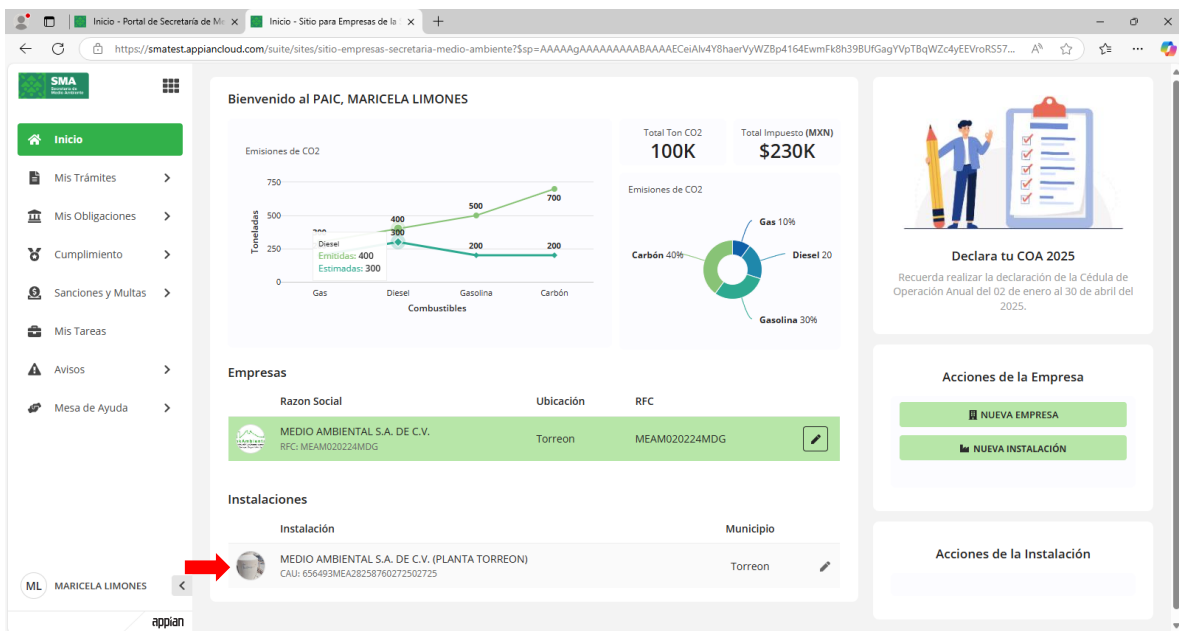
Inicio - Portal de Secretaría de Me ×
Inicio - Sitio para Empresas de la ×
+
https://smatest.appiancloud.com/suite/sites/sitio-empresas-secretaria-medio-ambiente?$sp=AAAAAgAAAAAAAAABAAAAECeiAlv4Y8haerVyWZBp4164EwmFk8h39BUfGagYVpTBqWZc4yEEVroRS57...

SMA
Secretaría de Medio Ambiente

Inicio
Mis Trámites
Mis Obligaciones
Cumplimiento
Sanciones y Multas
Mis Tareas
Avisos
Mesa de Ayuda

ML MARICELA LIMONES
appian

Bienvenido al PAIC, MARICELA LIMONES

Emisiones de CO2
750
500
250
0
Toneladas
Gas
Diesel
Gasolina
Carbón
Combustibles
400
300
500
700
200
200
200
Diesel
Emitidas: 400
Estimadas: 300

Total Ton CO2
100K
Total Impuesto (MXN)
$230K

Emisiones de CO2
Gas 10%
Diesel 20
Carbón 40%
Gasolina 30%

Declara tu COA 2025
Recuerda realizar la declaración de la Cédula de Operación Anual del 02 de enero al 30 de abril del 2025.

Empresas
| | Razon Social | Ubicación | RFC |
|---|---|---|---|
| | MEDIO AMBIENTAL S.A. DE C.V. RFC: MEAM020224MDG | Torreon | MEAM020224MDG |

Acciones de la Empresa
NUEVA EMPRESA
NUEVA INSTALACIÓN

Instalaciones
| | Instalación | Municipio |
|---|---|---|
| | MEDIO AMBIENTAL S.A. DE C.V. (PLANTA TORREON) CAU: 656493MEA28258760272502725 | Torreon |

Acciones de la Instalación